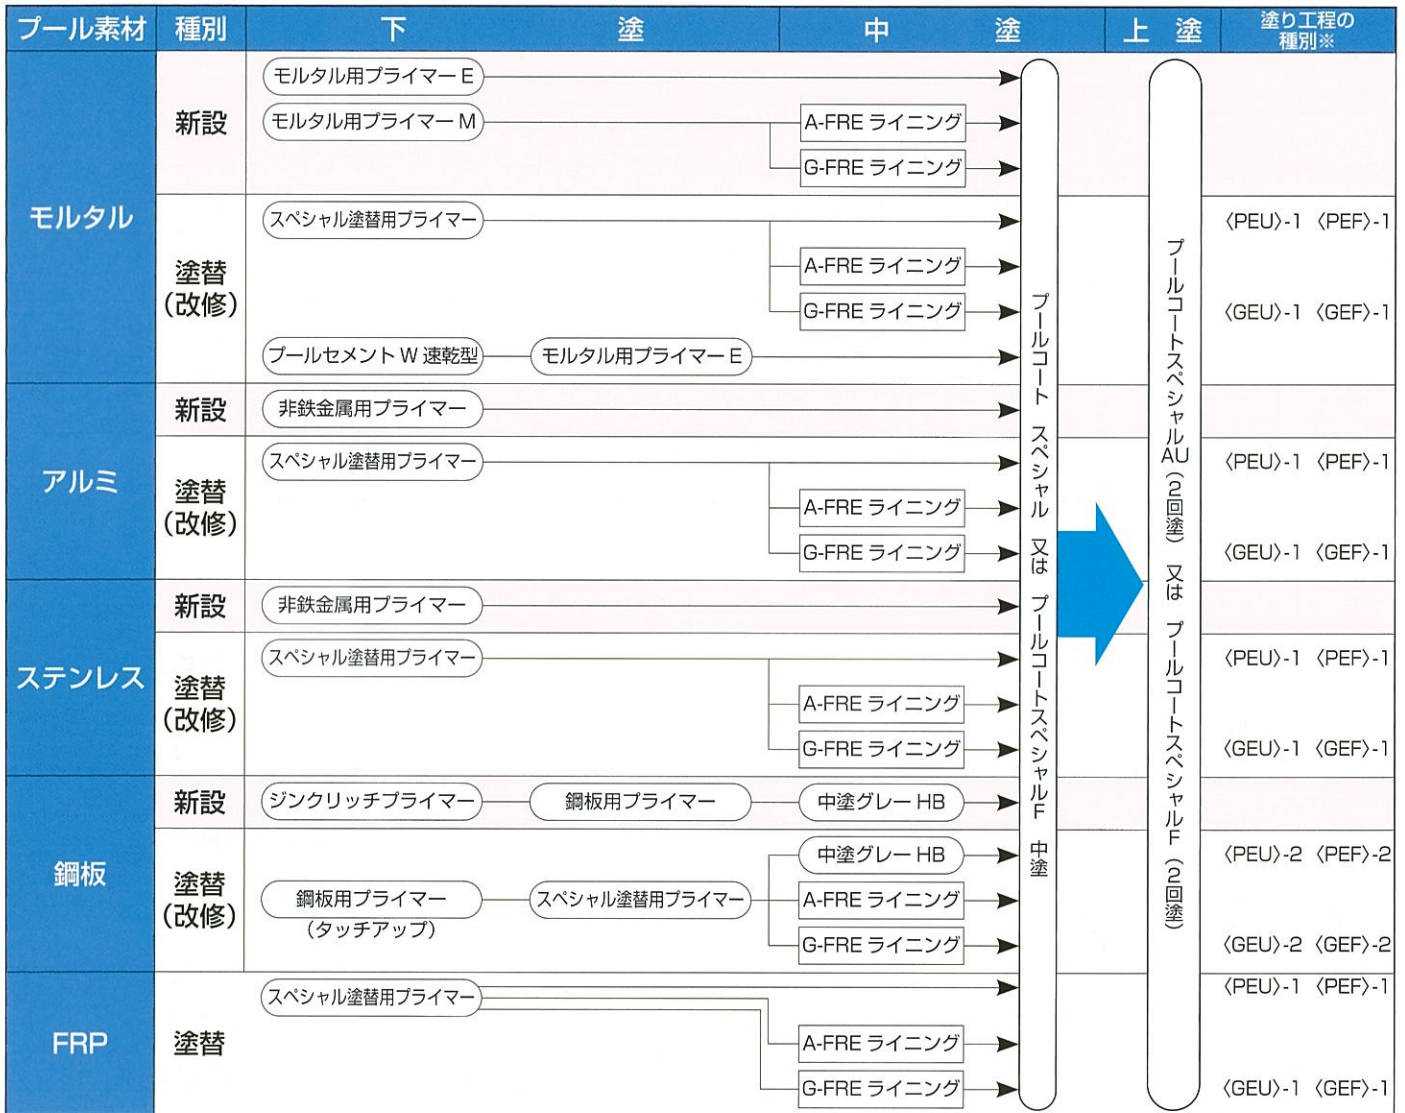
| プール素材 | 種別 | 下塗 | 中塗 | 上塗 | 塗り工程の種別※ |
|---|---|---|---|---|---|
| モルタル | 新設 | モルタル用プライマーE / モルタル用プライマーM → A-FRE ライニング / G-FRE ライニング | プールコート スペシャル 又は プールコートスペシャルF 中塗 | プールコートスペシャルAU（2回塗） 又は プールコートスペシャルF（2回塗） | |
| | 塗替（改修） | スペシャル塗替用プライマー → A-FRE ライニング / G-FRE ライニング / プールセメントW速乾型 → モルタル用プライマーE | | | 〈PEU〉-1 〈PEF〉-1 〈GEU〉-1 〈GEF〉-1 |
| アルミ | 新設 | 非鉄金属用プライマー | | | |
| | 塗替（改修） | スペシャル塗替用プライマー → A-FRE ライニング / G-FRE ライニング | | | 〈PEU〉-1 〈PEF〉-1 〈GEU〉-1 〈GEF〉-1 |
| ステンレス | 新設 | 非鉄金属用プライマー | | | |
| | 塗替（改修） | スペシャル塗替用プライマー → A-FRE ライニング / G-FRE ライニング | | | 〈PEU〉-1 〈PEF〉-1 〈GEU〉-1 〈GEF〉-1 |
| 鋼板 | 新設 | ジンクリッチプライマー → 鋼板用プライマー → 中塗グレーHB | | | |
| | 塗替（改修） | 鋼板用プライマー（タッチアップ） → スペシャル塗替用プライマー → 中塗グレーHB / A-FRE ライニング / G-FRE ライニング | | | 〈PEU〉-2 〈PEF〉-2 〈GEU〉-2 〈GEF〉-2 |
| FRP | 塗替 | スペシャル塗替用プライマー → A-FRE ライニング / G-FRE ライニング | | | 〈PEU〉-1 〈PEF〉-1 〈GEU〉-1 〈GEF〉-1 |